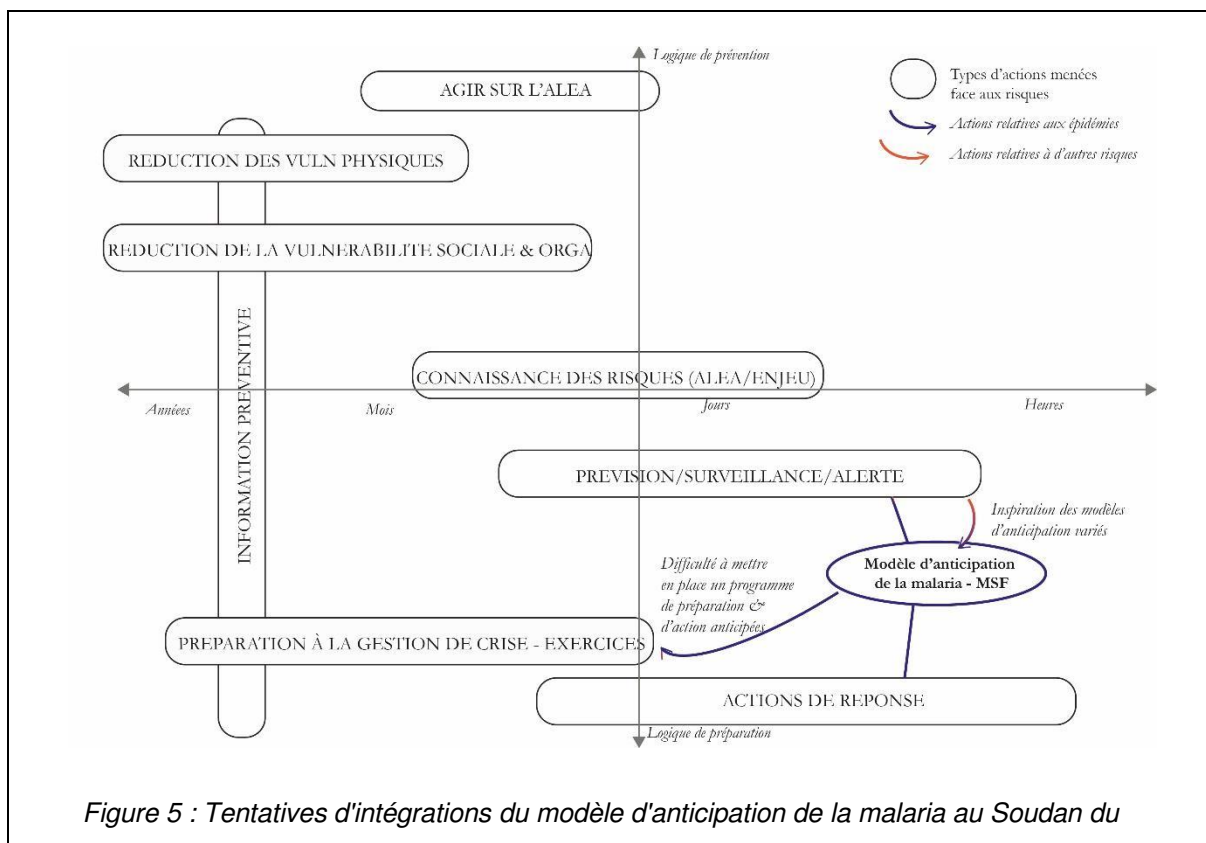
Logique de prévention

Types d'actions menées face aux risques

Actions relatives aux épidémies

Actions relatives à d'autres risques

AGIR SUR L'ALEA

REDUCTION DES VULN PHYSIQUES

REDUCTION DE LA VULNERABILITE SOCIALE & ORGA

INFORMATION PREVENTIVE

CONNAISSANCE DES RISQUES (ALEA/ENJEU)

Années

Mois

Jours

Heures

PREVISION/SURVEILLANCE/ALERTE

Inspiration des modèles d'anticipation variés

Difficulté à mettre en place un programme de préparation & d'action anticipées

Modèle d'anticipation de la malaria - MSF

PREPARATION À LA GESTION DE CRISE - EXERCICES

ACTIONS DE REPONSE

Logique de préparation

Figure 5 : Tentatives d'intégrations du modèle d'anticipation de la malaria au Soudan du